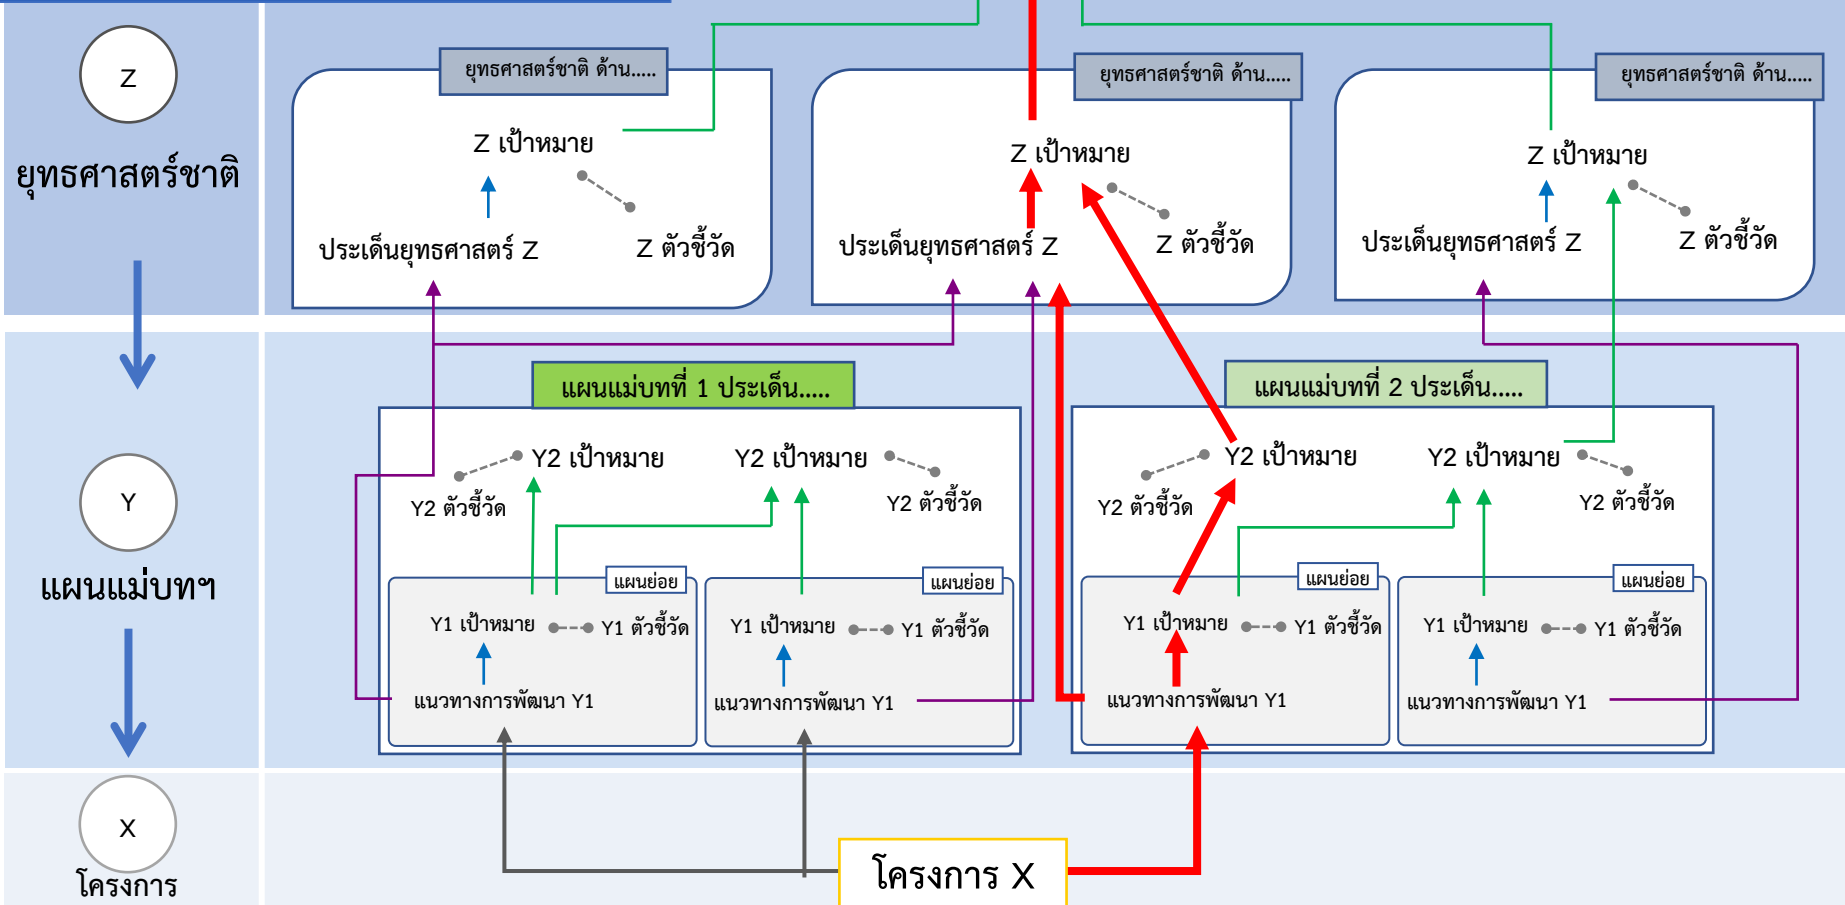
Z
ยุทธศาสตร์ชาติ

ยุทธศาสตร์ชาติ ด้าน.....
Z เป้าหมาย
ประเด็นยุทธศาสตร์ Z
Z ตัวชี้วัด

ยุทธศาสตร์ชาติ ด้าน.....
Z เป้าหมาย
ประเด็นยุทธศาสตร์ Z
Z ตัวชี้วัด

ยุทธศาสตร์ชาติ ด้าน.....
Z เป้าหมาย
ประเด็นยุทธศาสตร์ Z
Z ตัวชี้วัด

Y
แผนแม่บทฯ

แผนแม่บทที่ 1 ประเด็น.....
Y2 เป้าหมาย
Y2 ตัวชี้วัด
Y2 เป้าหมาย
Y2 ตัวชี้วัด
แผนย่อย
Y1 เป้าหมาย
Y1 ตัวชี้วัด
แนวทางการพัฒนา Y1
แผนย่อย
Y1 เป้าหมาย
Y1 ตัวชี้วัด
แนวทางการพัฒนา Y1

แผนแม่บทที่ 2 ประเด็น.....
Y2 เป้าหมาย
Y2 ตัวชี้วัด
Y2 เป้าหมาย
Y2 ตัวชี้วัด
แผนย่อย
Y1 เป้าหมาย
Y1 ตัวชี้วัด
แนวทางการพัฒนา Y1
แผนย่อย
Y1 เป้าหมาย
Y1 ตัวชี้วัด
แนวทางการพัฒนา Y1

X
โครงการ

โครงการ X